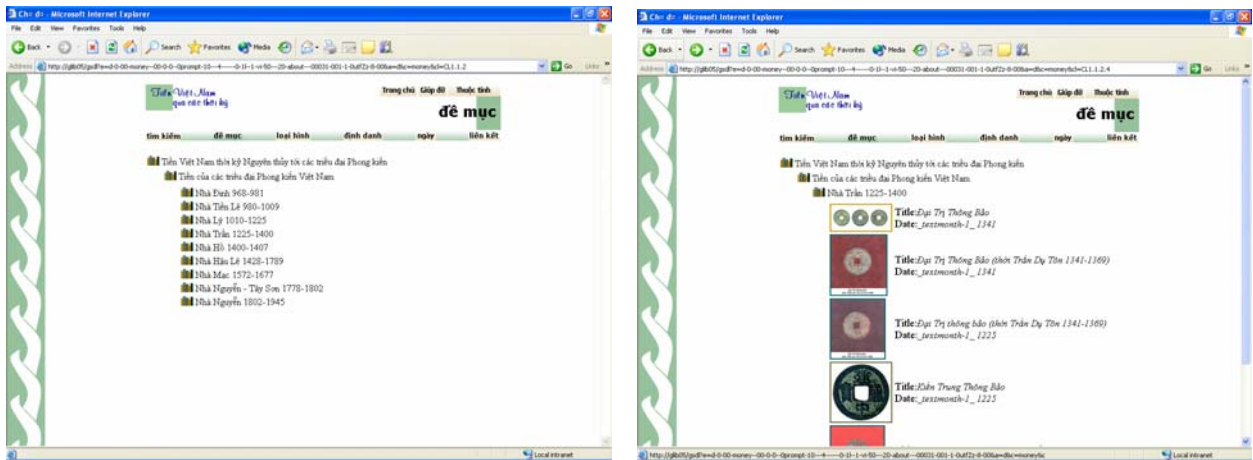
Chủ đề - Microsoft Internet Explorer

File Edit View Favorites Tools Help

Back Search Favorites Media

Address http://gllb05/gsdl?e=d-0-00-money--00-0-0--0prompt-10---4------0-1l--1-vi-50---20-about---00031-001-1-0utf Go Links

Tiền Việt Nam qua các thời kỳ

Trang chủ Giúp đỡ Thuộc tính

đề mục

tìm kiếm đề mục loại hình định danh ngày liên kết

Tiền Việt Nam thời kỳ Nguyên thủy tới các triều đại Phong kiến

Tiền của các triều đại Phong kiến Việt Nam

Nhà Đinh 968-981

Nhà Tiền Lê 980-1009

Nhà Lý 1010-1225

Nhà Trần 1225-1400

Nhà Hồ 1400-1407

Nhà Hậu Lê 1428-1789

Nhà Mạc 1572-1677

Nhà Nguyễn - Tây Sơn 1778-1802

Nhà Nguyễn 1802-1945

Local intranet

Chủ đề - Microsoft Internet Explorer

File Edit View Favorites Tools Help

Back Search Favorites Media

Address http://gllb05/gsdl?e=d-0-00-money--00-0-0--0prompt-10---4------0-1l--1-vi-50---20-about---00031-001-1-0utfZz-8-00&a=d&c=money&cl=CL1.1.2.4 Go Links

Tiền Việt Nam qua các thời kỳ

Trang chủ Giúp đỡ Thuộc tính

đề mục

tìm kiếm đề mục loại hình định danh ngày liên kết

Tiền Việt Nam thời kỳ Nguyên thủy tới các triều đại Phong kiến

Tiền của các triều đại Phong kiến Việt Nam

Nhà Trần 1225-1400

Title:Đại Trị Thông Bảo
Date:_textmonth-1_ 1341

Title:Đại Trị Thông Bảo (thời Trần Dụ Tôn 1341-1369)
Date:_textmonth-1_ 1341

Title:Đại Trị thông bảo (thời Trần Dụ Tôn 1341-1369)
Date:_textmonth-1_ 1225

Title:Kiến Trung Thông Bảo
Date:_textmonth-1_ 1225

http://gllb05/gsdl?e=d-0-00-money--00-0-0--0prompt-10---4------0-1l--1-vi-50---20-about---00031-001-1-0utfZz-8-00&a=d&c=money&c Local intranet